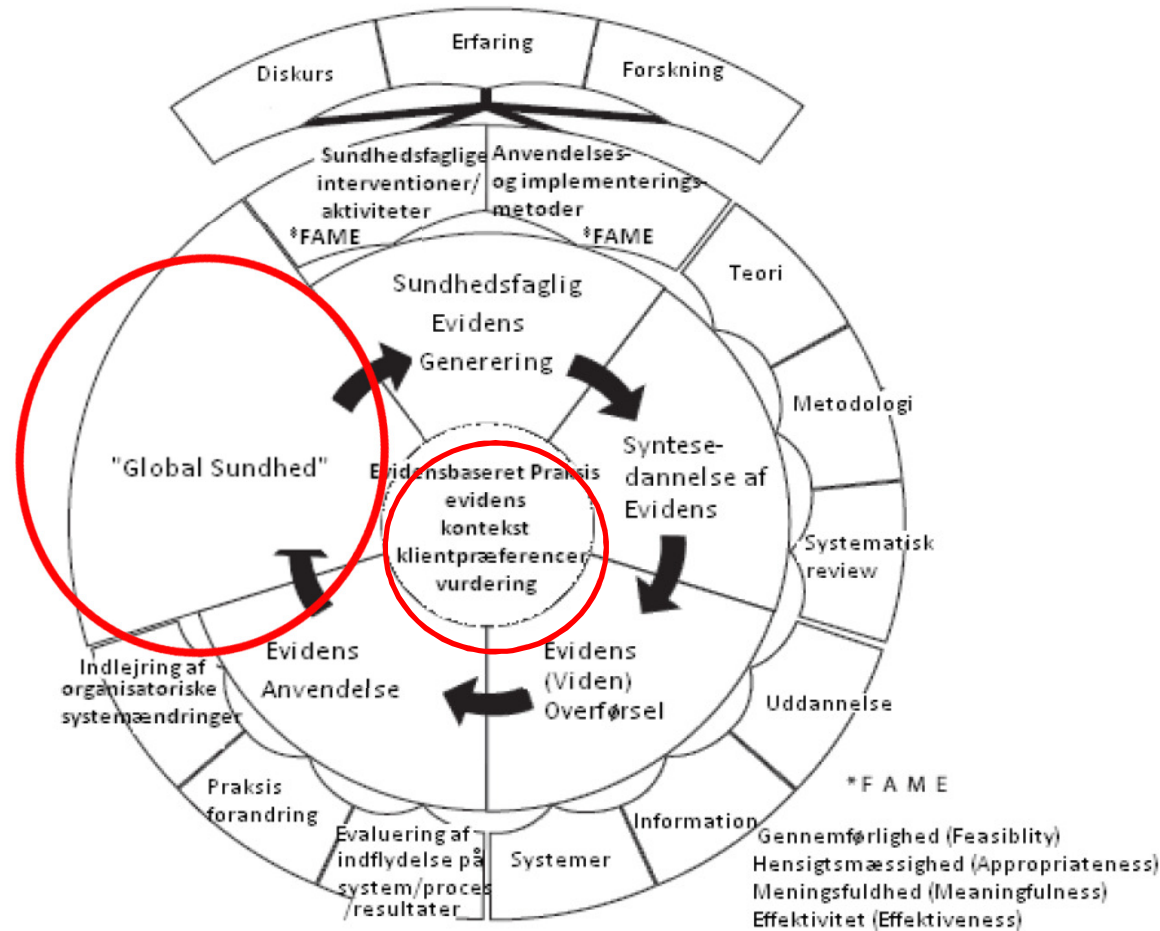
Diskurs
Erfaring
Forskning

Sundhedsfaglige interventioner/ aktiviteter
*FAME

Anvendelses- og implementerings-metoder
*FAME

Teori
Metodologi
Systematisk review
Uddannelse
Information
Systemer

Sundhedsfaglig Evidens Generering

Syntese-dannelse af Evidens

Evidens (Viden) Overførsel

Evidens Anvendelse

"Global Sundhed"

Evidensbaseret Praksis
evidens
kontekst
klientpræferencer
vurdering

Indlejring af organisatoriske systemændringer
Praksis forandring
Evaluering af indflydelse på system/proces /resultater

*F A M E
Gennemførlighed (Feasiblity)
Hensigtsmæssighed (Appropriateness)
Meningsfuldhed (Meaningfulness)
Effektivitet (Effektiveness)